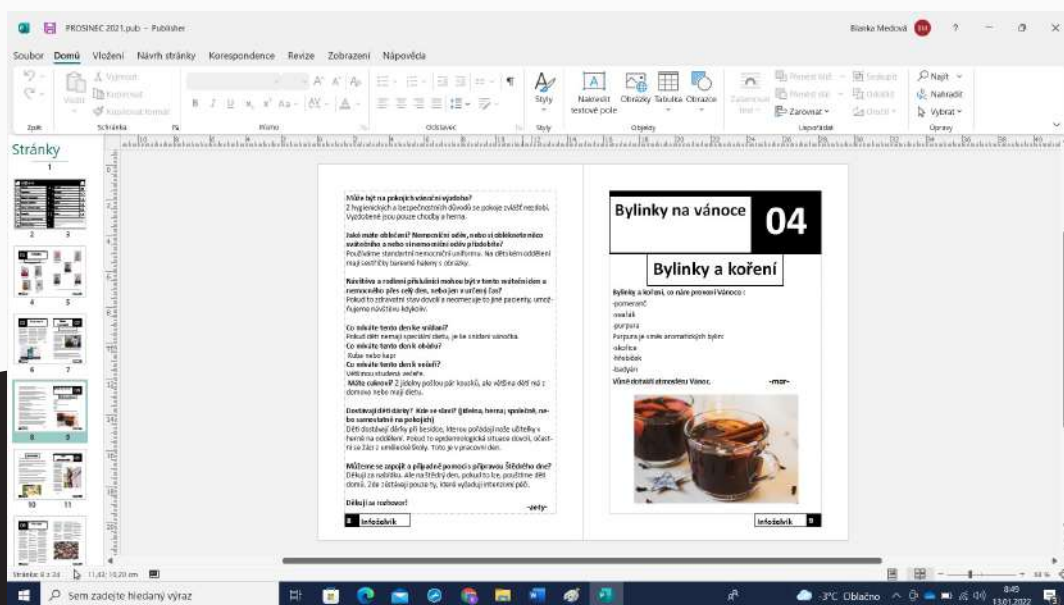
PROSINEC 2021.pub - Publisher

Blanka Medová

Soubor Domů Vložení Návrh stránky Korespondence Revize Zobrazení Nápověda

Vložit Vyjmout Kopírovat Kopírovat formát

Schránka Písmo Odstavec Styly Objekty Uspořádat Úpravy Zpět

Styly Nakreslit textové pole Obrázky Tabulka Obrazce Zalamovat text Zarovnat Najít Nahradit Vybrat

Stránky

1 2 3 4 5 6 7 8 9 10 11

Může být na pokojích vánoční výzdoba?
Z hygienických a bezpečnostních důvodů se pokoje zvlášť nezdobí. Vyzdobené jsou pouze chodby a herna.

Jaké máte oblečení? Nemocniční oděv, nebo si obléknete něco sváteního a nebo si nemocniční oděv přizdobíte?
Používáme standartní nemocniční uniformu. Na dětském oddělení mají sestřičky barevné halenky s obrázky.

Návštěva a rodinní příslušníci mohou být v tento sváteční den u nemocného přes celý den, nebo jen v určený čas?
Pokud to zdravotní stav dovolí a neomezuje to jiné pacienty, umožňujeme návštěvu kdykoliv.

Co mívate tento den ke snídani?
Pokud děti nemají speciální dietu, je ke snídani vánočka.
Co mívate tento den k obědu?
Rulae nebo kapr
Co mívate tento den k večeři?
Většinou studená večeře.
Máte cukroví? Z jídelny pošlou pár kousků, ale většina dětí má z domova nebo mají dietu.

Dostávají děti dárky? Kde se slaví? (jídelna, herna) společně, nebo samostatně na pokojích)
Děti dostávají dárky při besídce, kterou pořádají naše učitelky v herně na oddělení. Pokud to epidemiologická situace dovolí, účastní se žáci z umělecké školy. Toto je v pracovní den.

Můžeme se zapojit a případně pomoci s přípravou Štědrého dne?
Děkuji za nabídku, ale na štědrý den, pokud to lze, pouštíme děti domů. Zde zůstávají pouze ty, které vyžadují intenzivní péči.

Děkuji za rozhovor!
-very-

Infoščelvík

Bylinky na vánoce 04

Bylinky a koření

Bylinky a koření, co nám provoní Vánoce :
-pomeranč
-svařák
-purpura
Purpura je směs aromatických bylin:
-skořice
-hřebíček
-badyán
Vůně dotváří atmosféru Vánoc. -mar-

Infoščelvík

Stránka: 8 z 24 11,62; 10,20 cm

Sem zadejte hledaný výraz
-3°C Oblačno 8:49 13.01.2022